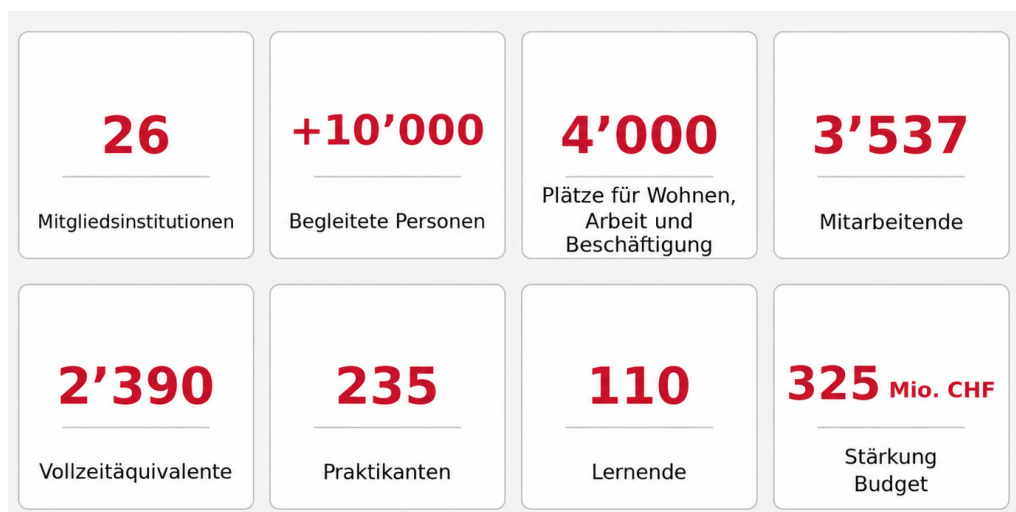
26
Mitgliedsinstitutionen

+10’000
Begleitete Personen

4’000
Plätze für Wohnen, Arbeit und Beschäftigung

3’537
Mitarbeitende

2’390
Vollzeitäquivalente

235
Praktikanten

110
Lernende

325 Mio. CHF
Stärkung Budget